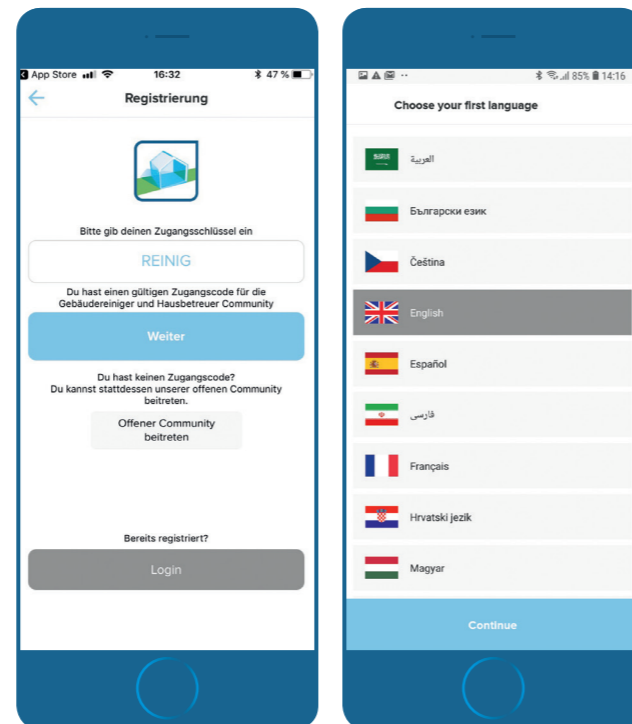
App Store 16:32 47 %

Registrierung

Bitte gib deinen Zugangsschlüssel ein

REINIG

Du hast einen gültigen Zugangscode für die Gebäudereiniger und Hausbetreuer Community

Weiter

Du hast keinen Zugangscode? Du kannst stattdessen unserer offenen Community beitreten.

Offener Community beitreten

Bereits registriert?

Login

85% 14:16

Choose your first language

العربية

Български език

Čeština

English

Español

فارسی

Français

Hrvatski jezik

Magyar

Continue